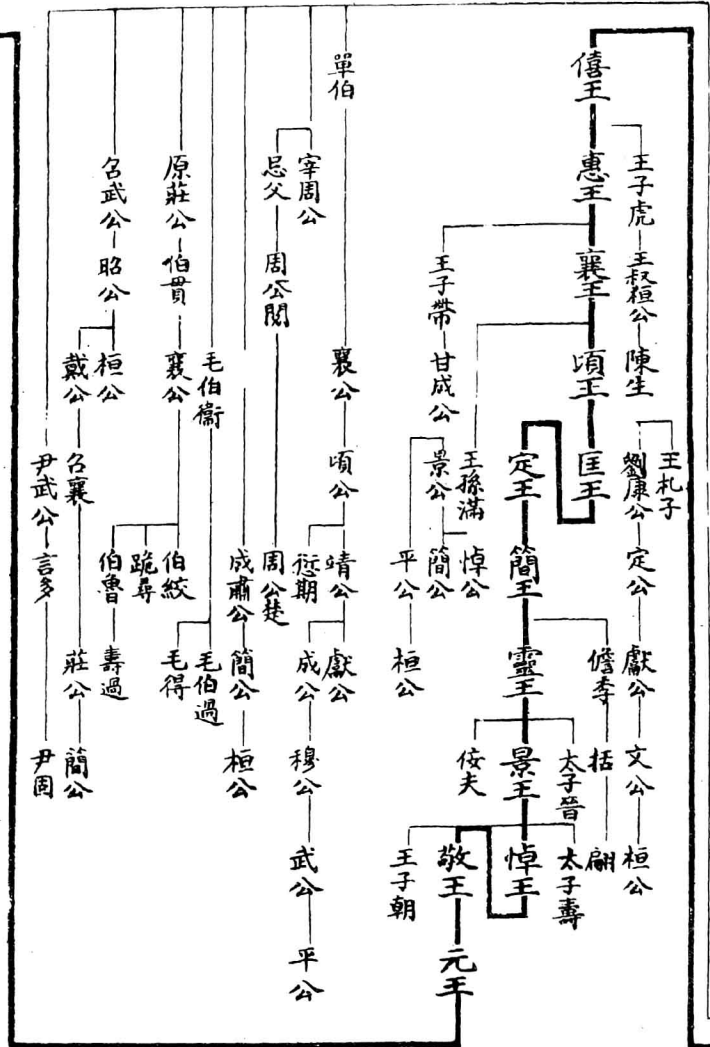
僖王 惠王 襄王 頃王 匡王
定王 簡王 靈王 景王 悼王
敬王 元王

王子虎 王叔桓公 陳生
王札子 劉康公 定公 獻公 文公 桓公
儋季 括 翩
太子晉
太子壽
佞夫
王子朝

王子帶 甘成公
王孫滿 悼公
景公 簡公
平公 桓公

單伯 襄公 頃公 靖公 獻公 成公 穆公 武公 平公
徳期

宰周公
忌父 周公閱 周公楚

成肅公 簡公 桓公

毛伯衛 毛伯過
毛得

原莊公 伯貫 襄公 伯絞
跪尋
伯魯 壽過

名武公 昭公 桓公
戴公 名襄 莊公 簡公

尹武公 言多
尹固